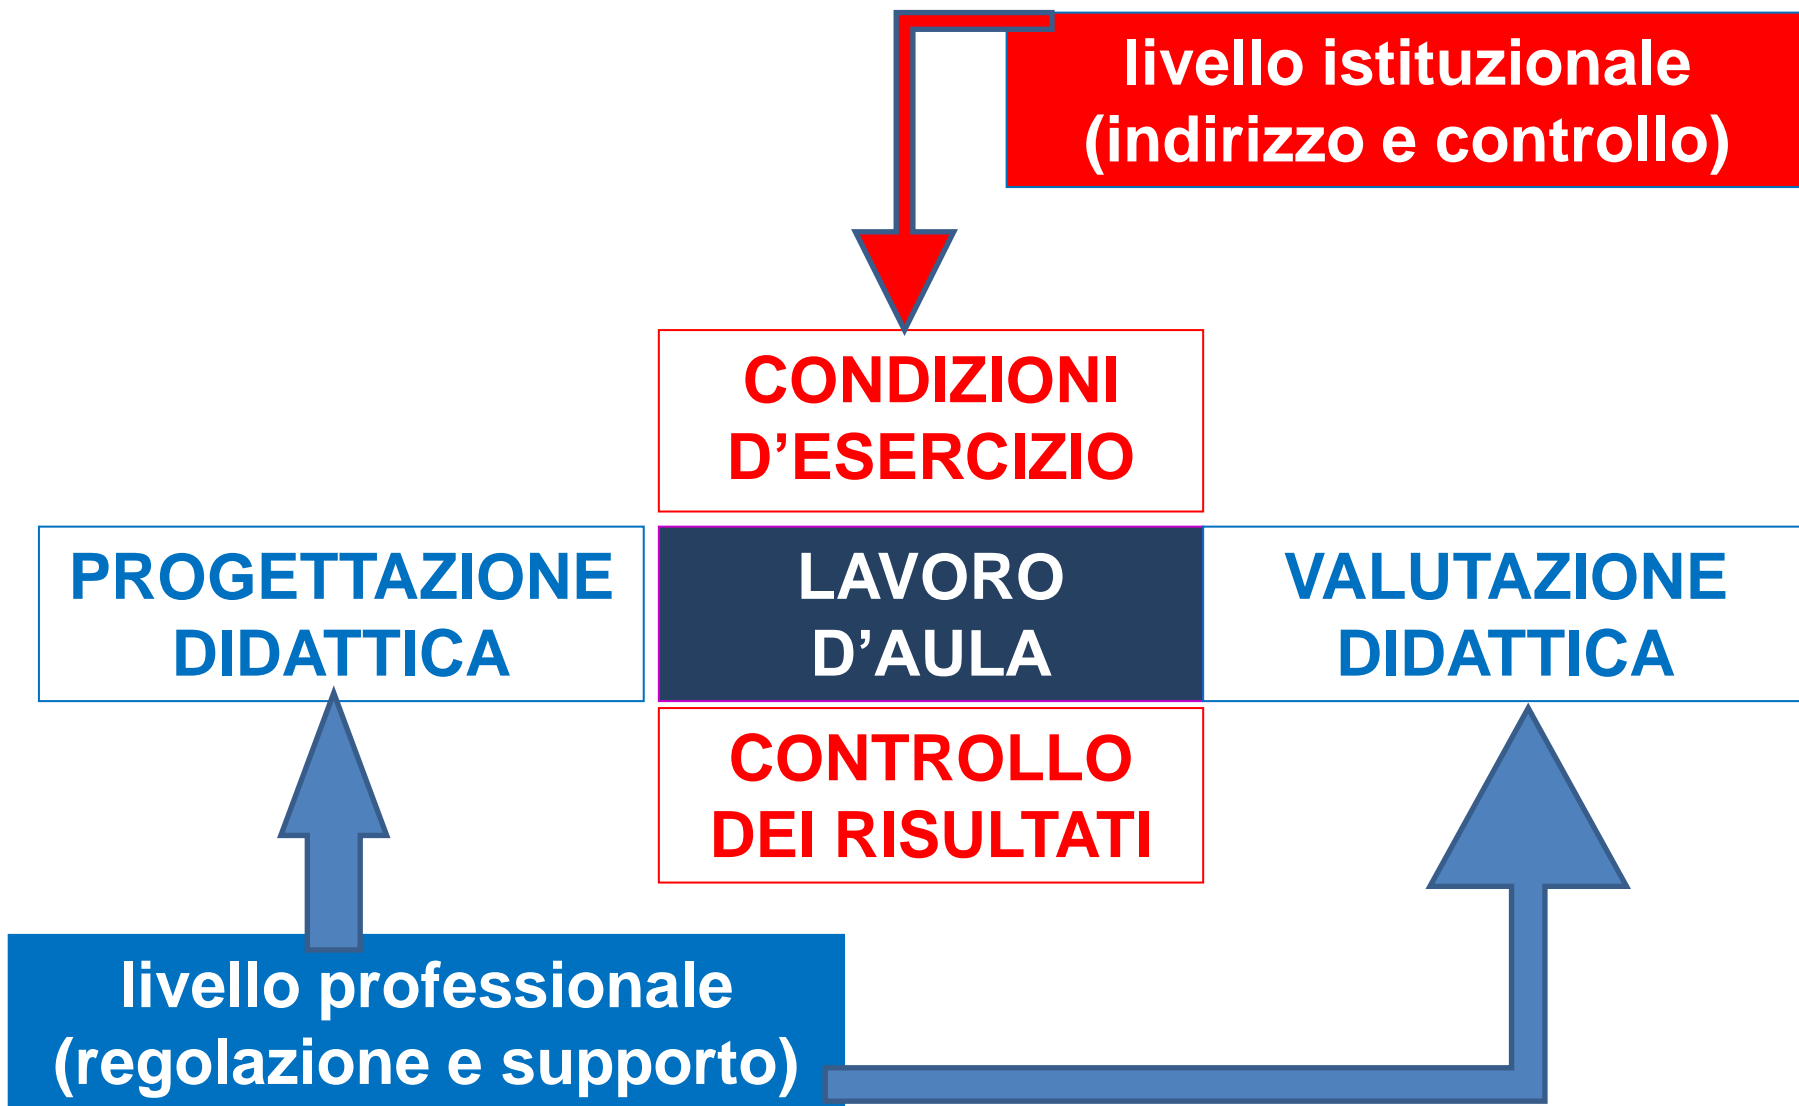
livello istituzionale
(indirizzo e controllo)

CONDIZIONI
D’ESERCIZIO

PROGETTAZIONE
DIDATTICA

LAVORO
D’AULA

VALUTAZIONE
DIDATTICA

CONTROLLO
DEI RISULTATI

livello professionale
(regolazione e supporto)